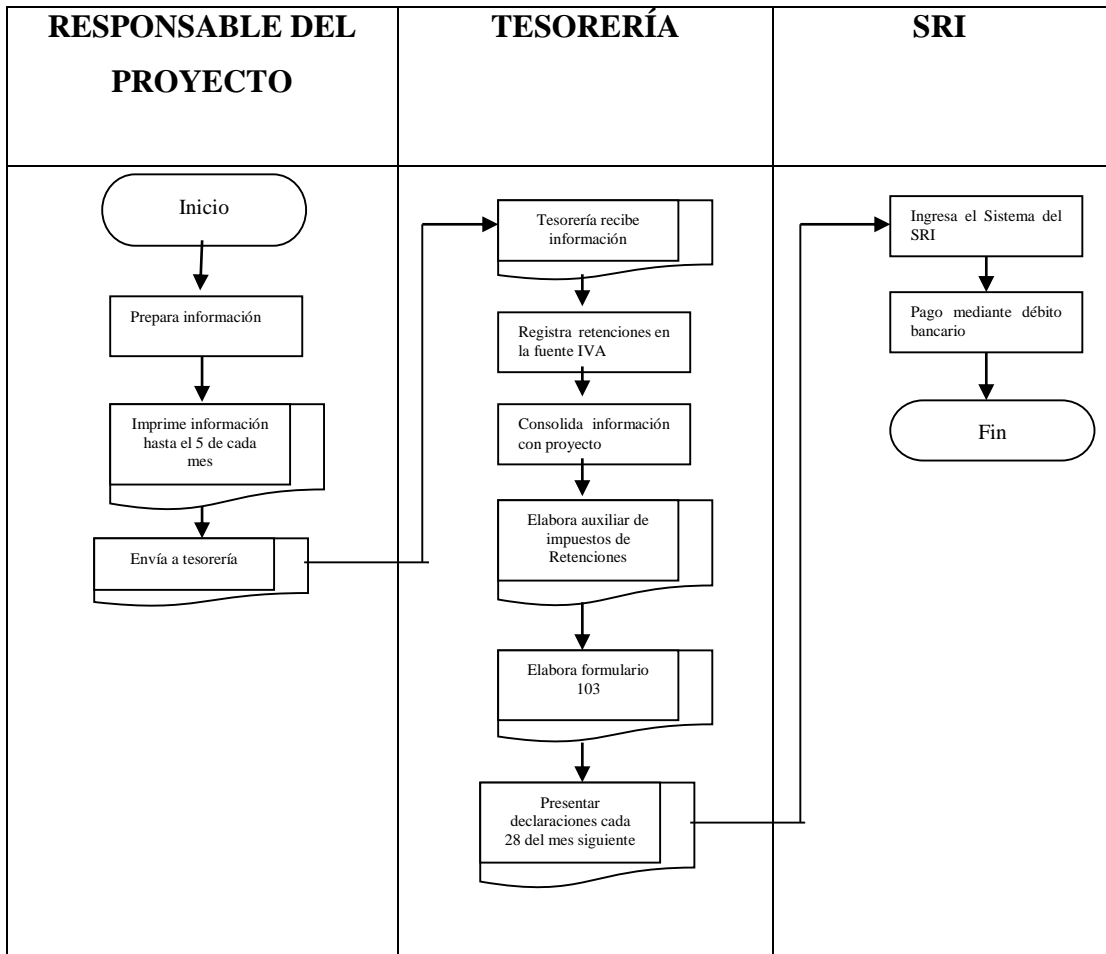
| RESPONSABLE DEL PROYECTO | TESORERÍA | SRI |
|---|---|---|
| Inicio | Tesorería recibe información | Ingresa el Sistema del SRI |
| Prepara información | Registra retenciones en la fuente IVA | Pago mediante débito bancario |
| Imprime información hasta el 5 de cada mes | Consolida información con proyecto | Fin |
| Envía a tesorería | Elabora auxiliar de impuestos de Retenciones | |
| | Elabora formulario 103 | |
| | Presentar declaraciones cada 28 del mes siguiente | |